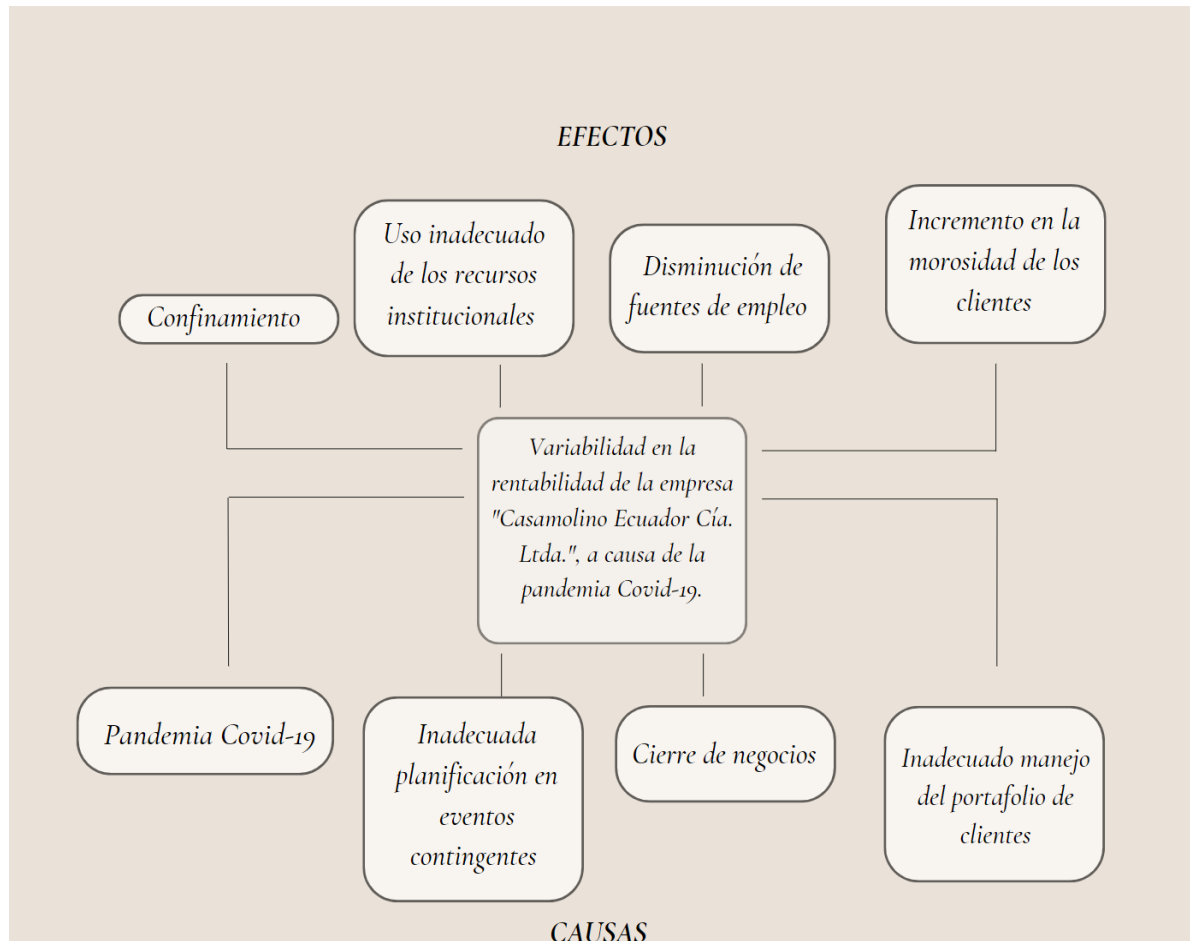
EFECTOS

Confinamiento

Uso inadecuado de los recursos institucionales

Disminución de fuentes de empleo

Incremento en la morosidad de los clientes

Variabilidad en la rentabilidad de la empresa "Casamolino Ecuador Cía. Ltda.", a causa de la pandemia Covid-19.

Pandemia Covid-19

Inadecuada planificación en eventos contingentes

Cierre de negocios

Inadecuado manejo del portafolio de clientes

CAUSAS